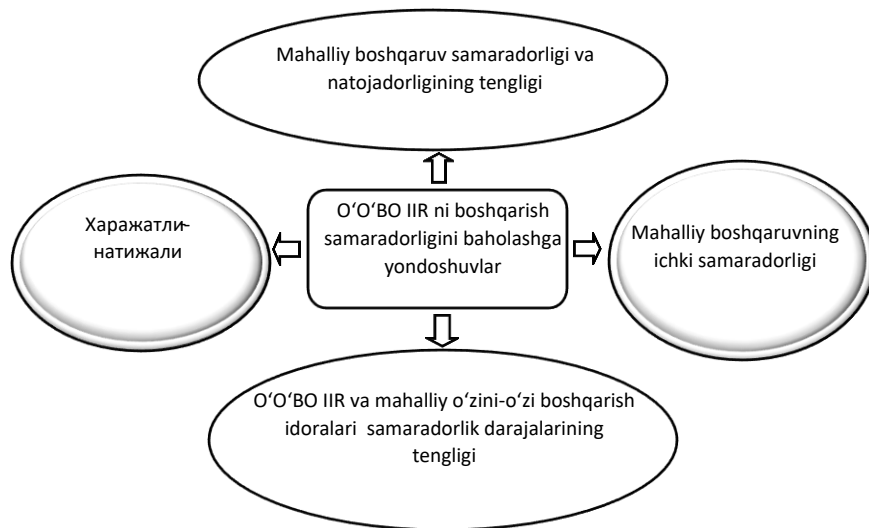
Mahalliy boshqaruv samaradorligi va natojadorligining tengligi

Харажатли-натижали

O‘O‘BO IIR ni boshqarish samaradorligini baholashga yondoshuvlar

Mahalliy boshqaruvning ichki samaradorligi

O‘O‘BO IIR va mahalliy o‘zini-o‘zi boshqarish idoralari samaradorlik darajalarining tengligi